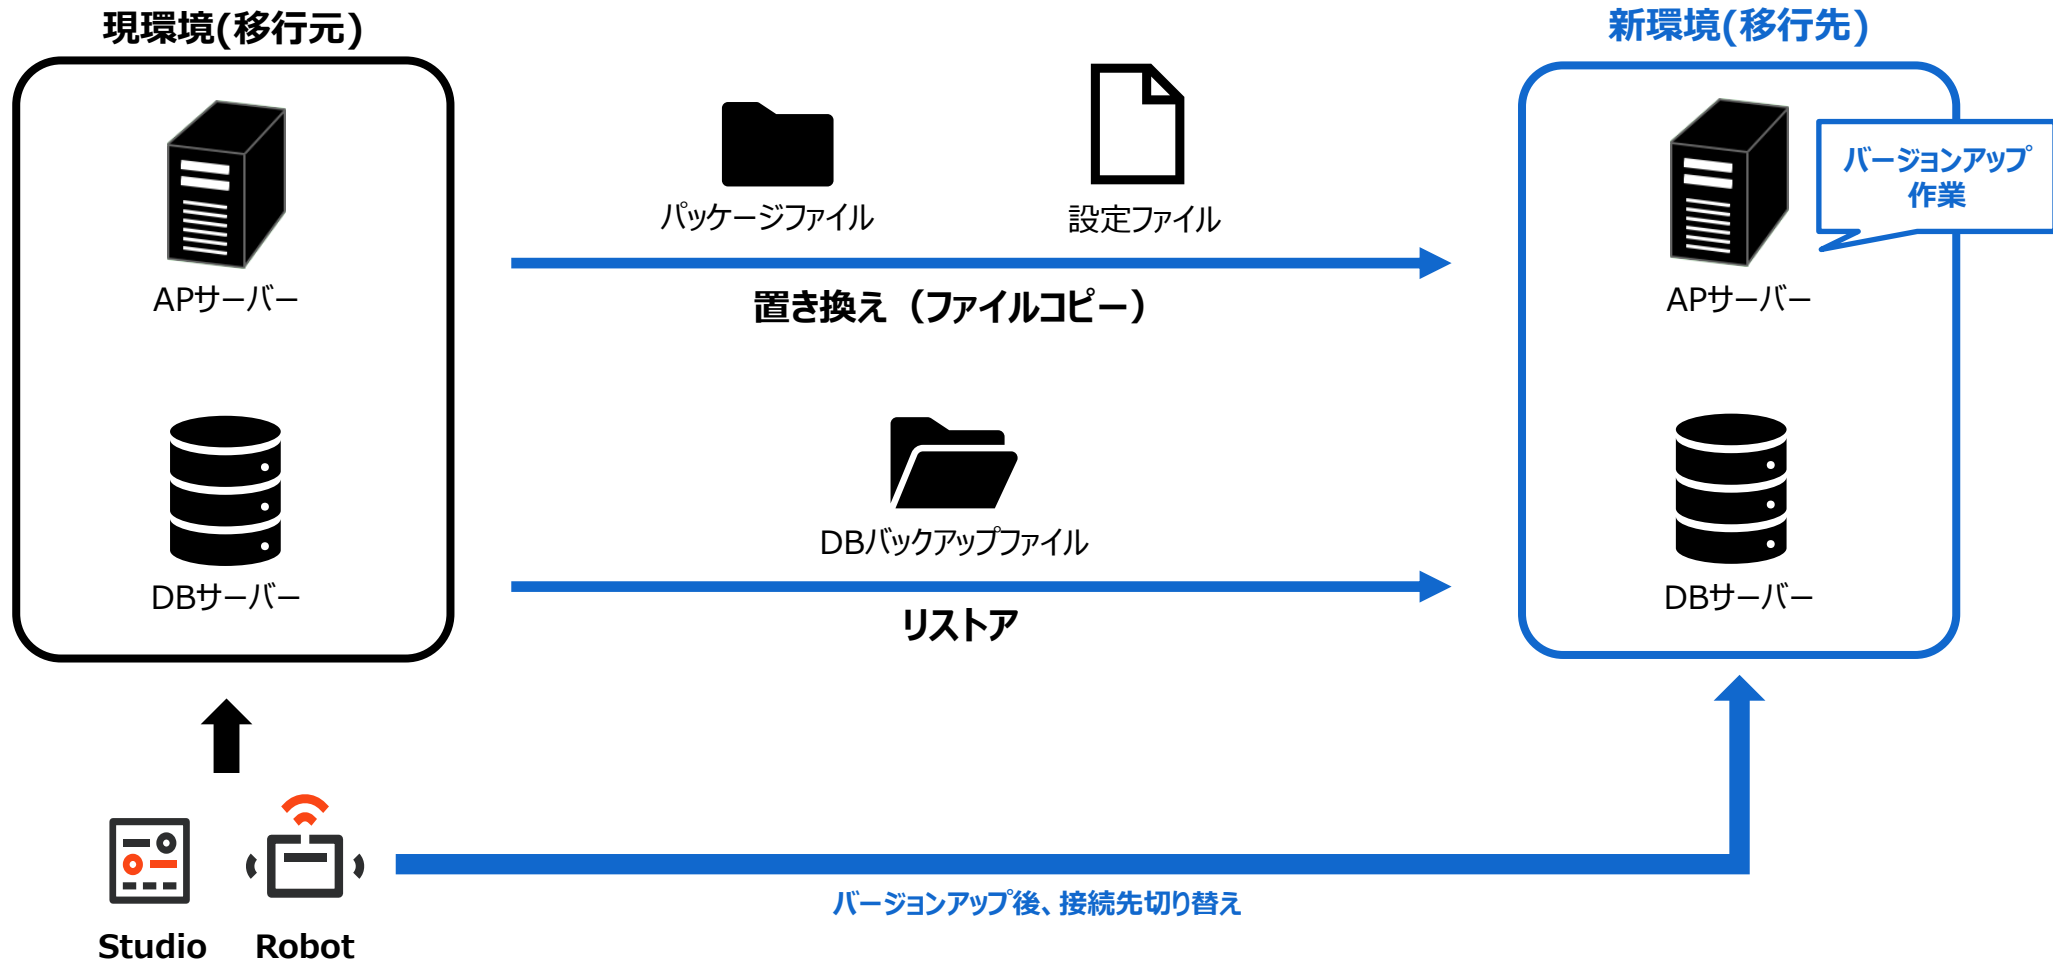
現環境(移行元)

APサーバー

DBサーバー

パッケージファイル

設定ファイル

置き換え（ファイルコピー）

DBバックアップファイル

リストア

新環境(移行先)

バージョンアップ作業

APサーバー

DBサーバー

Studio

Robot

バージョンアップ後、接続先切り替え